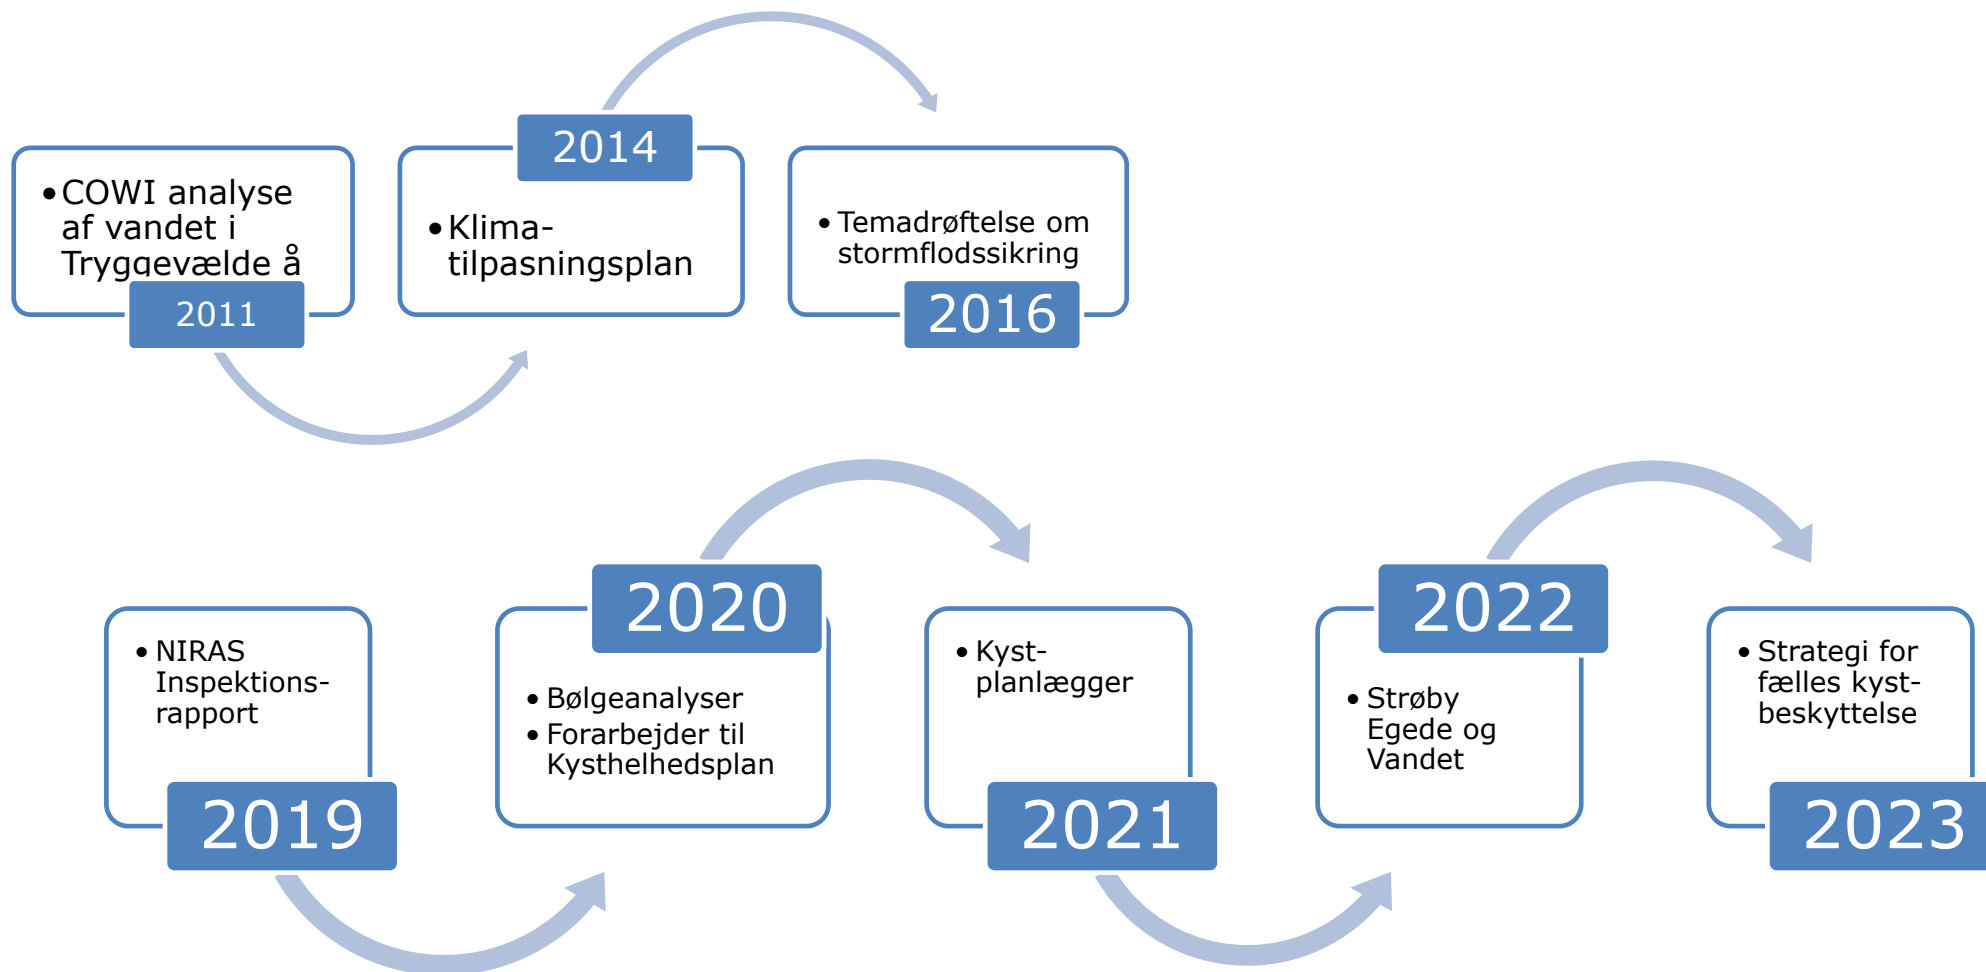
• COWI analyse af vandet i Tryggevælde å

2011

2014

• Klima-tilpasningsplan

• Temadrøftelse om stormflodssikring

2016

• NIRAS Inspektions-rapport

2019

2020

• Bølgeanalyser
• Forarbejder til Kysthelhedsplan

• Kyst-planlægger

2021

2022

• Strøby Egede og Vandet

• Strategi for fælles kyst-beskyttelse

2023